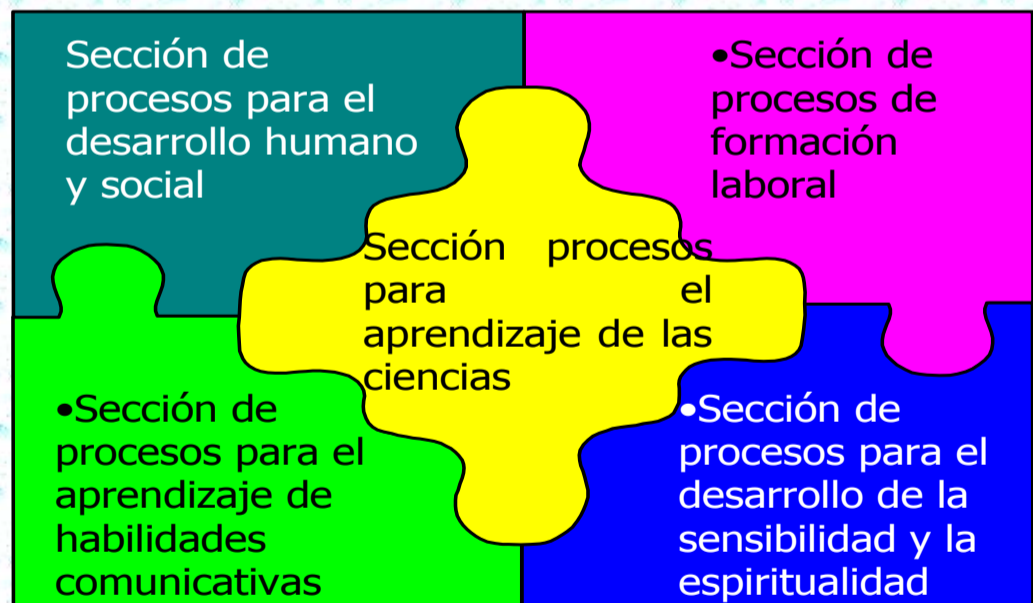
Sección de procesos para el desarrollo humano y social

•Sección de procesos de formación laboral

Sección procesos para el aprendizaje de las ciencias

•Sección de procesos para el aprendizaje de habilidades comunicativas

•Sección de procesos para el desarrollo de la sensibilidad y la espiritualidad